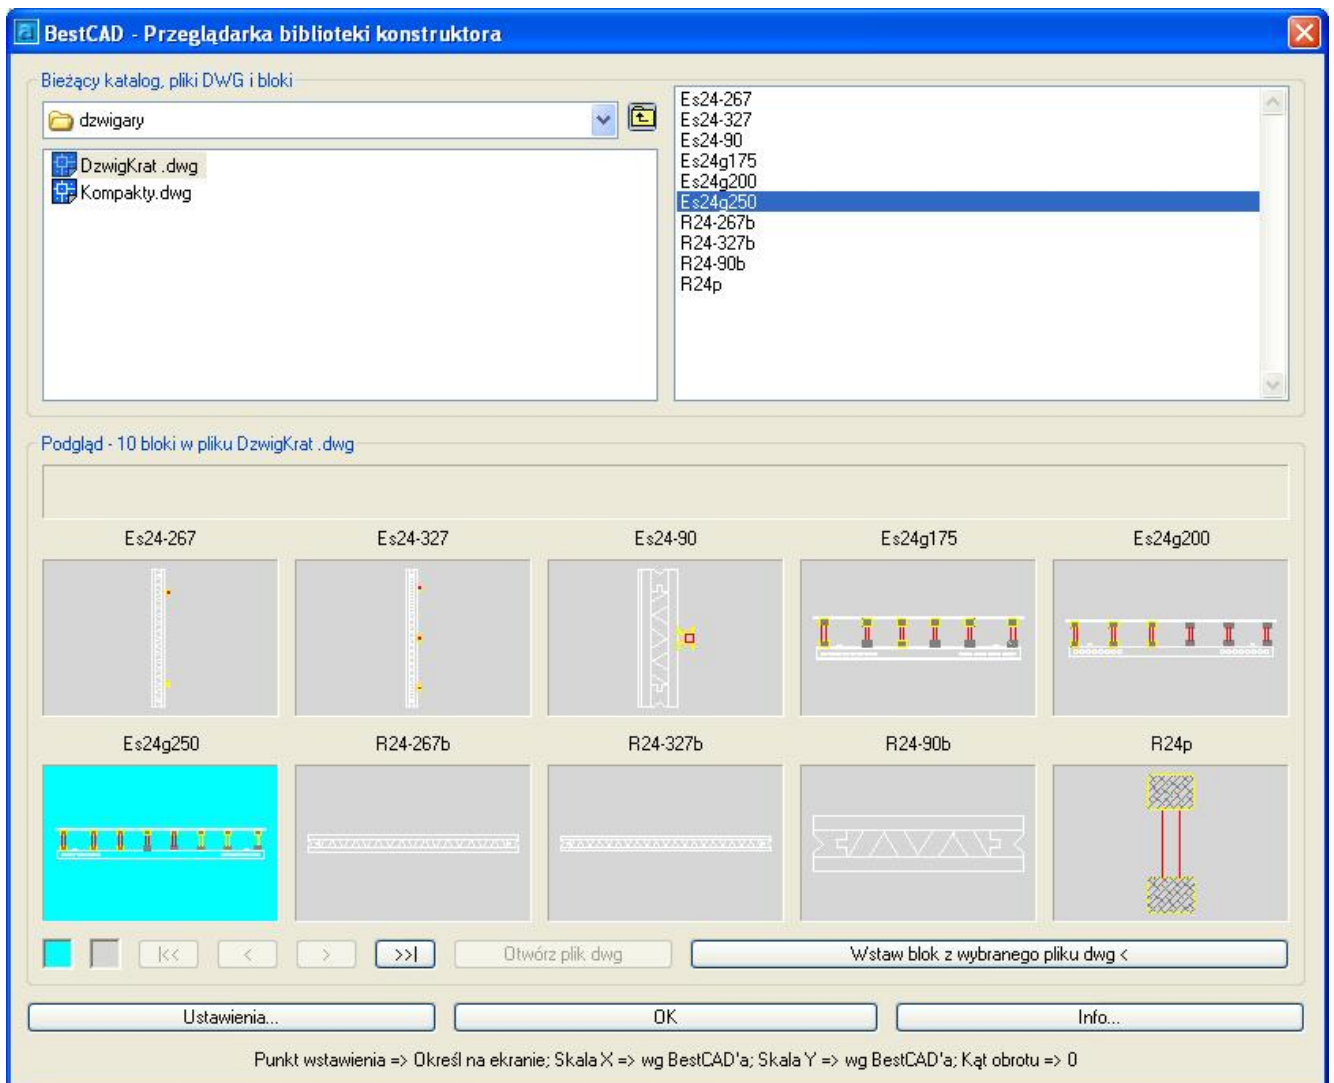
BestCAD - Przeglądarka biblioteki konstruktora

Bieżący katalog, pliki DWG i bloki

dzwigary

DzwigKrat .dwg
Kompakty.dwg

Es24-267
Es24-327
Es24-90
Es24g175
Es24g200
Es24g250
R24-267b
R24-327b
R24-90b
R24p

Podgląd - 10 bloki w pliku DzwigKrat .dwg

Es24-267
Es24-327
Es24-90
Es24g175
Es24g200
Es24g250
R24-267b
R24-327b
R24-90b
R24p

|<<
<
>
>>|
Otwórz plik dwg
Wstaw blok z wybranego pliku dwg <

Ustawienia...
OK
Info...

Punkt wstawienia => Określ na ekranie; Skala X => wg BestCAD'a; Skala Y => wg BestCAD'a; Kąt obrotu => 0